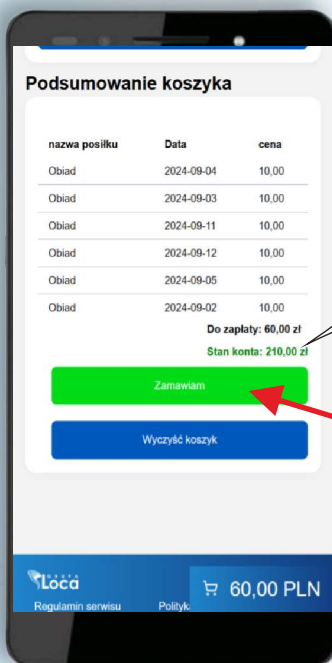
Podsumowanie koszyka

| nazwa posiłku | Data | cena |
|---|---|---|
| Obiad | 2024-09-04 | 10,00 |
| Obiad | 2024-09-03 | 10,00 |
| Obiad | 2024-09-11 | 10,00 |
| Obiad | 2024-09-12 | 10,00 |
| Obiad | 2024-09-05 | 10,00 |
| Obiad | 2024-09-02 | 10,00 |

Do zapłaty: 60,00 zł

Stan konta: 210,00 zł

Zamawiam

Wyczyść koszyk

Loca

Regulamin serwisu Polityk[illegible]

60,00 PLN